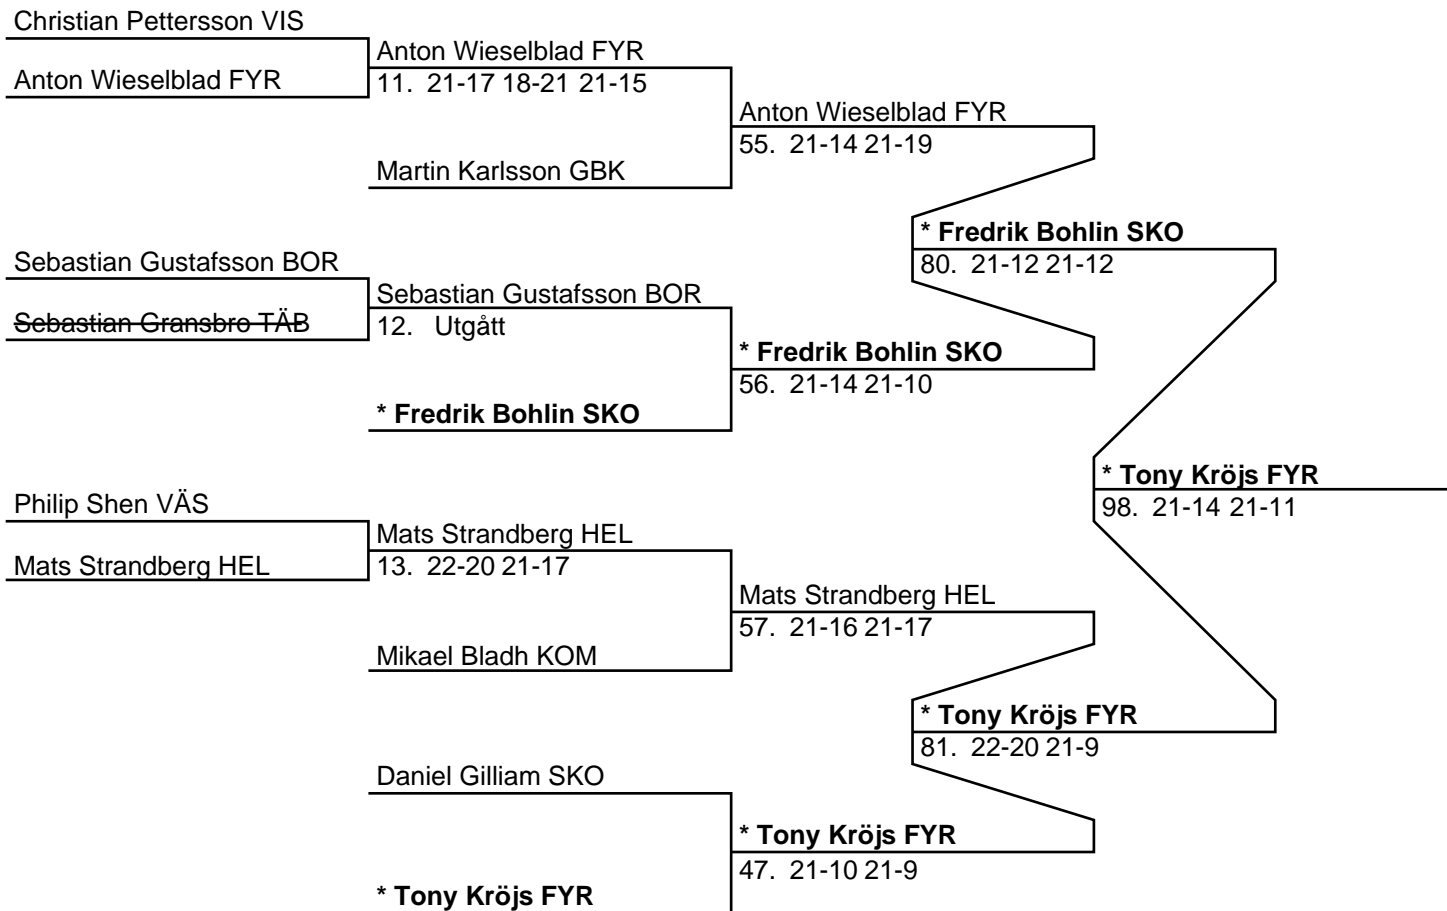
Christian Pettersson VIS

Anton Wieselblad FYR

Anton Wieselblad FYR
11. 21-17 18-21 21-15

Anton Wieselblad FYR
55. 21-14 21-19

Martin Karlsson GBK

\* Fredrik Bohlin SKO
80. 21-12 21-12

Sebastian Gustafsson BOR

~~Sebastian Gransbro TÄB~~

Sebastian Gustafsson BOR
12. Utgått

\* Fredrik Bohlin SKO
56. 21-14 21-10

\* Fredrik Bohlin SKO

\* Tony Kröjs FYR
98. 21-14 21-11

Philip Shen VÄS

Mats Strandberg HEL

Mats Strandberg HEL
13. 22-20 21-17

Mats Strandberg HEL
57. 21-16 21-17

Mikael Bladh KOM

\* Tony Kröjs FYR
81. 22-20 21-9

Daniel Gilliam SKO

\* Tony Kröjs FYR
47. 21-10 21-9

\* Tony Kröjs FYR